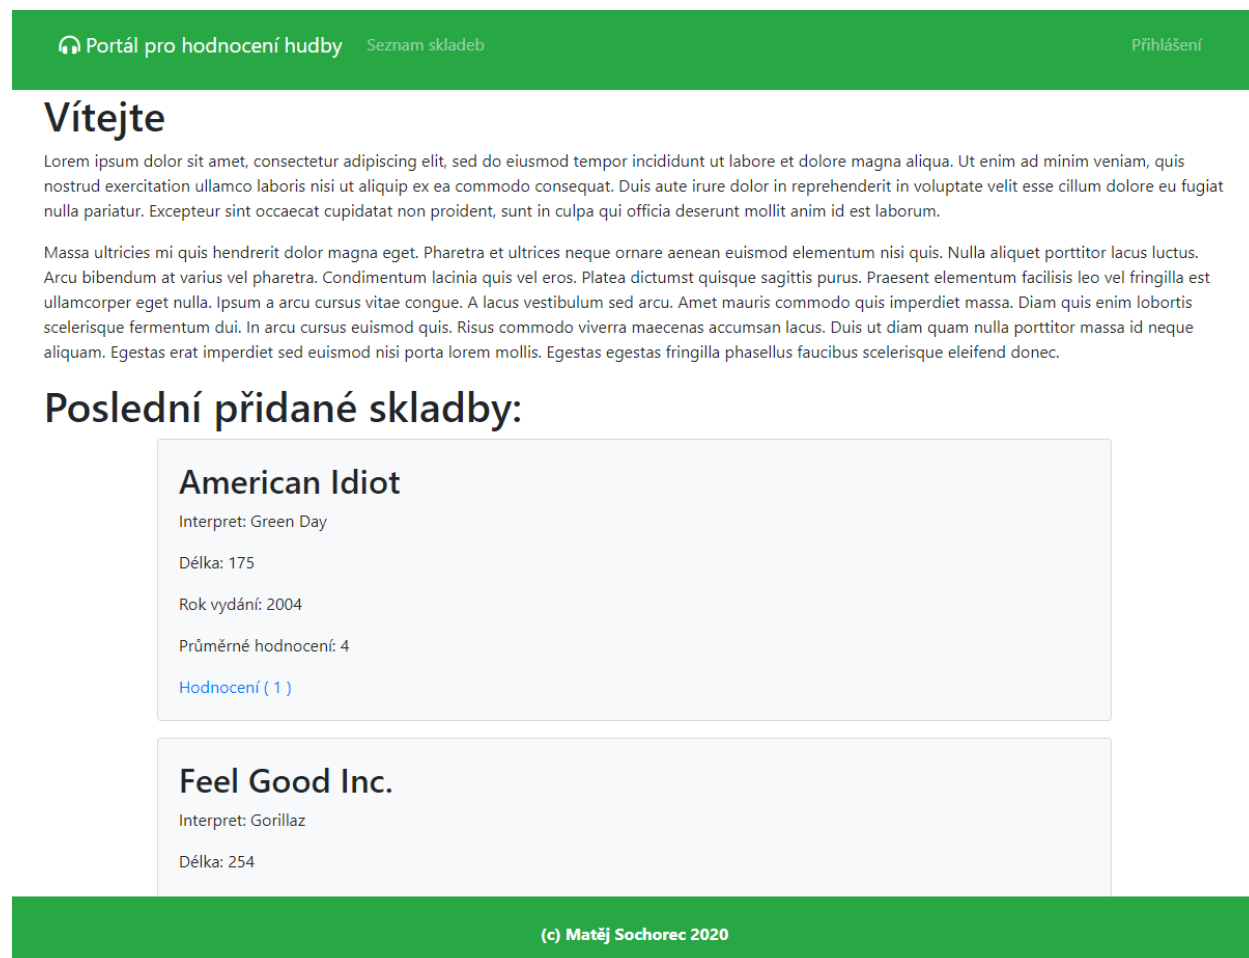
Portál pro hodnocení hudby Seznam skladeb Přihlášení

# Vítejte

Lorem ipsum dolor sit amet, consectetur adipiscing elit, sed do eiusmod tempor incididunt ut labore et dolore magna aliqua. Ut enim ad minim veniam, quis nostrud exercitation ullamco laboris nisi ut aliquip ex ea commodo consequat. Duis aute irure dolor in reprehenderit in voluptate velit esse cillum dolore eu fugiat nulla pariatur. Excepteur sint occaecat cupidatat non proident, sunt in culpa qui officia deserunt mollit anim id est laborum.

Massa ultricies mi quis hendrerit dolor magna eget. Pharetra et ultrices neque ornare aenean euismod elementum nisi quis. Nulla aliquet porttitor lacus luctus. Arcu bibendum at varius vel pharetra. Condimentum lacinia quis vel eros. Platea dictumst quisque sagittis purus. Praesent elementum facilisis leo vel fringilla est ullamcorper eget nulla. Ipsum a arcu cursus vitae congue. A lacus vestibulum sed arcu. Amet mauris commodo quis imperdiet massa. Diam quis enim lobortis scelerisque fermentum dui. In arcu cursus euismod quis. Risus commodo viverra maecenas accumsan lacus. Duis ut diam quam nulla porttitor massa id neque aliquam. Egestas erat imperdiet sed euismod nisi porta lorem mollis. Egestas egestas fringilla phasellus faucibus scelerisque eleifend donec.

# Poslední přidané skladby:

## American Idiot

Interpret: Green Day

Délka: 175

Rok vydání: 2004

Průměrné hodnocení: 4

Hodnocení ( 1 )

## Feel Good Inc.

Interpret: Gorillaz

Délka: 254

(c) Matěj Sochorec 2020